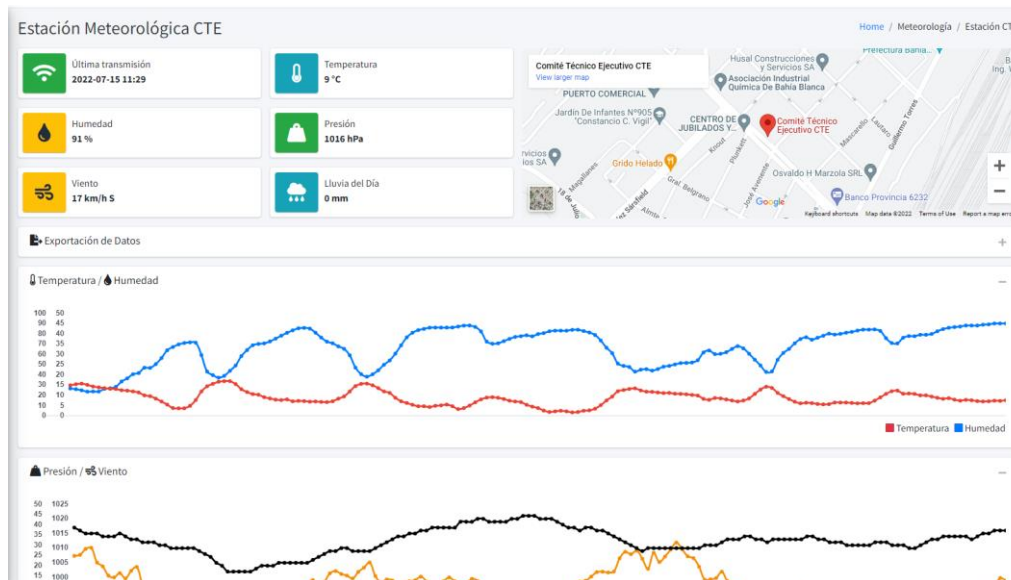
Estación Meteorológica CTE

Home / Meteorología / Estación CT

Última transmisión
2022-07-15 11:29

Temperatura
9 °C

Humedad
91 %

Presión
1016 hPa

Viento
17 km/h S

Lluvia del Día
0 mm

Comité Técnico Ejecutivo CTE
View larger map

Husal Construcciones y Servicios SA
Asociación Industrial Química De Bahía Blanca
PUERTO COMERCIAL
Jardín De Infantes Nº905 "Constancio C. Vigil"
CENTRO DE JUBILADOS Y...
Comité Técnico Ejecutivo CTE
rvicios SA
Grido Helado
Osvaldo H Marzola SRL
Banco Provincia 6232
Prefectura Bahía...
Ing. W
Magallanes
Gral. Belgrano
Plunkett
Kloud
José Avenente
Mascarello
Lautaro
Guillermo Torres
Almte.
Sarmiento
18 de Julio
Google
Keyboard shortcuts Map data ©2022 Terms of Use Report a map err

Exportación de Datos

Temperatura / Humedad

100 50
90 45
80 40
70 35
60 30
50 25
40 20
30 15
20 10
10 5
0 0

Temperatura Humedad

Presión / Viento

50 1025
45 1020
40 1015
35 1010
30 1005
25 1000
20
15